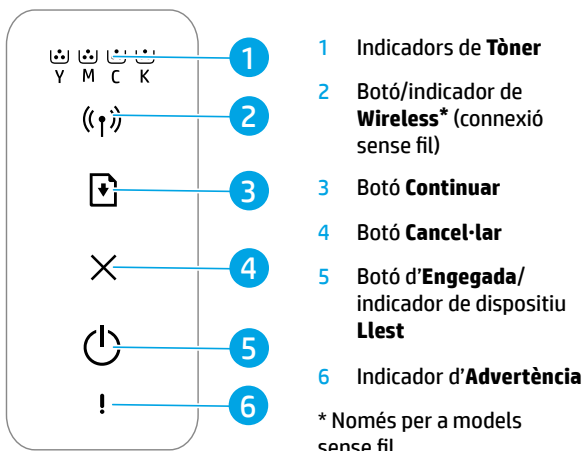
Y M C K

1

2

3

4

5

6

1 Indicadors de **Tòner**

2 Botó/indicador de **Wireless*** (connexió sense fil)

3 Botó **Continuar**

4 Botó **Cancel·lar**

5 Botó d'**Engegada**/ indicador de dispositiu **Llest**

6 Indicador d'**Advertència**

* Només per a models sense fil